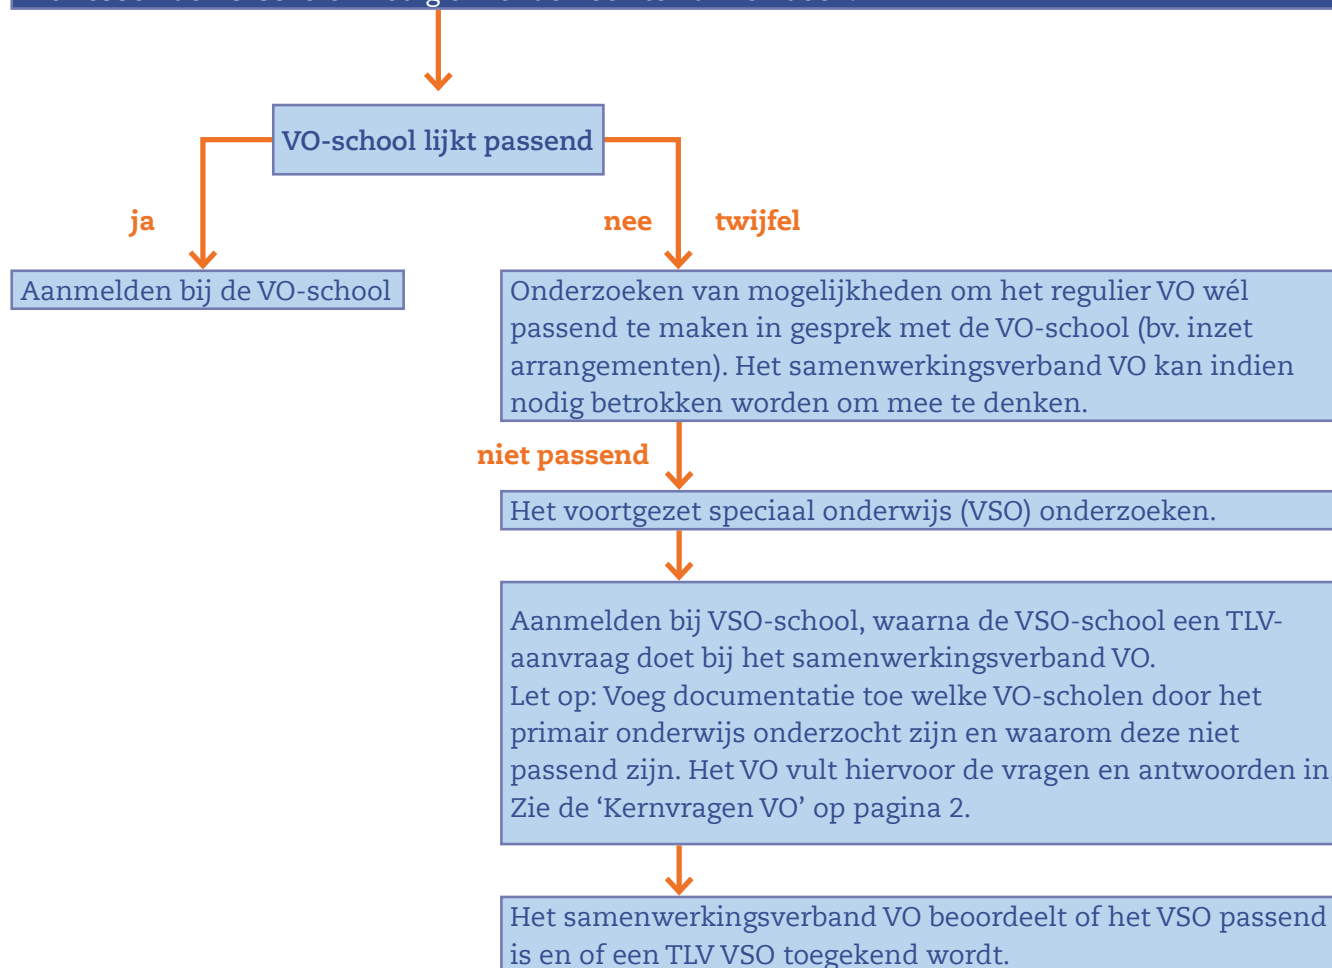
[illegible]

VO-school lijkt passend

ja

nee

twijfel

Aanmelden bij de VO-school

Onderzoeken van mogelijkheden om het regulier VO wél passend te maken in gesprek met de VO-school (bv. inzet arrangementen). Het samenwerkingsverband VO kan indien nodig betrokken worden om mee te denken.

niet passend

Het voortgezet speciaal onderwijs (VSO) onderzoeken.

Aanmelden bij VSO-school, waarna de VSO-school een TLV-aanvraag doet bij het samenwerkingsverband VO.
Let op: Voeg documentatie toe welke VO-scholen door het primair onderwijs onderzocht zijn en waarom deze niet passend zijn. Het VO vult hiervoor de vragen en antwoorden in. Zie de ‘Kernvragen VO’ op pagina 2.

Het samenwerkingsverband VO beoordeelt of het VSO passend is en of een TLV VSO toegekend wordt.